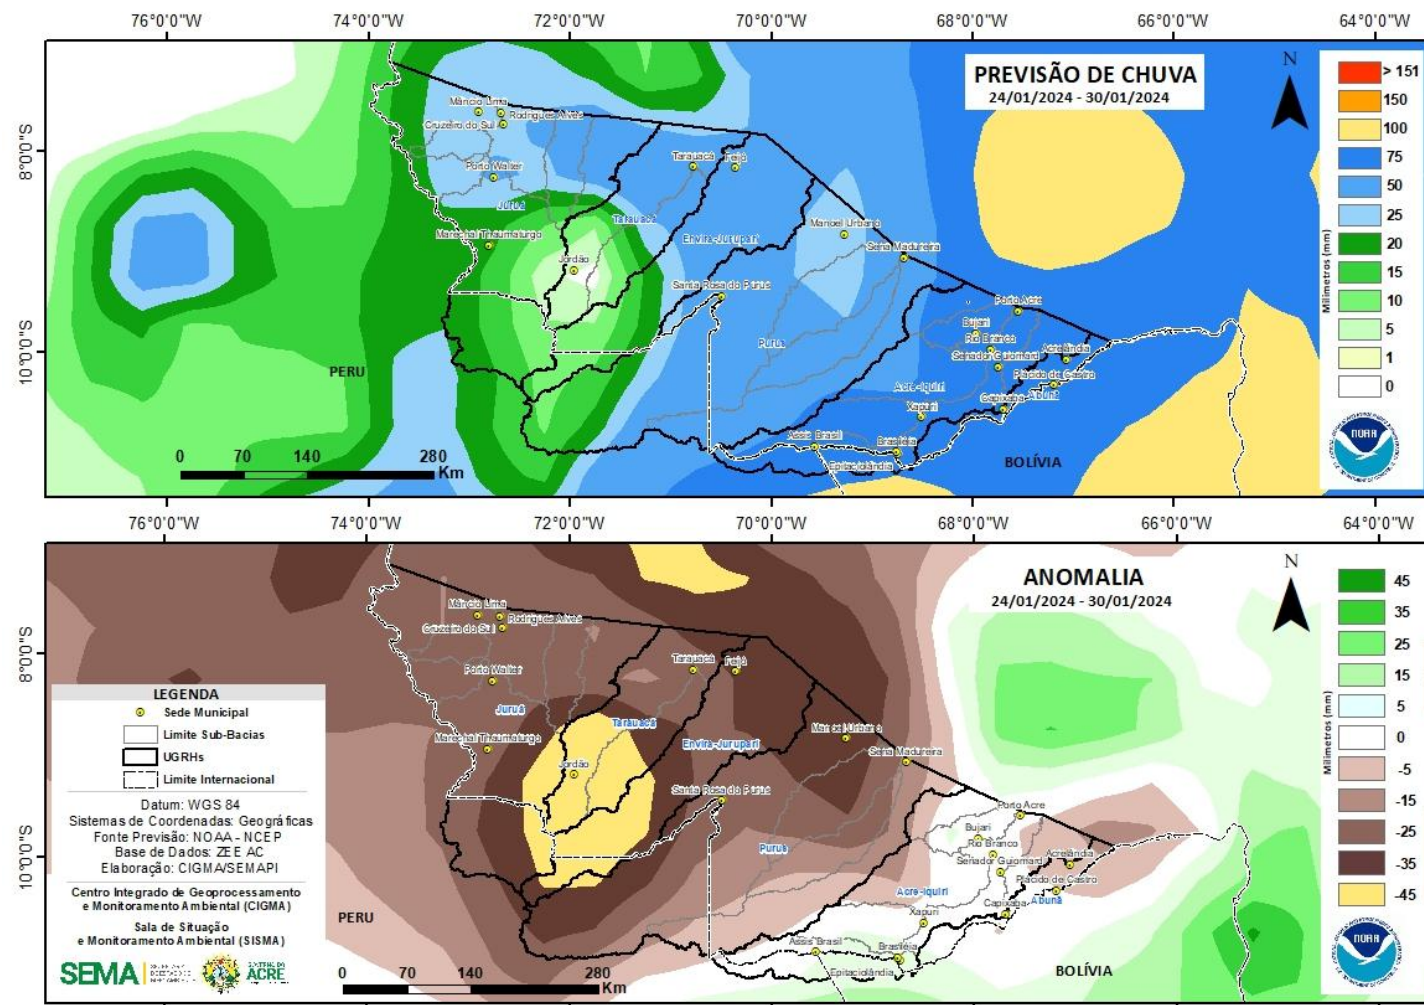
76°0'0"W 74°0'0"W 72°0'0"W 70°0'0"W 68°0'0"W 66°0'0"W 64°0'0"W

8°0'0"S
10°0'0"S

PREVISÃO DE CHUVA
24/01/2024 - 30/01/2024

N

> 151
150
100
75
50
25
20
15
10
5
1
0
Milímetros (mm)

NOAA

Mâncio Lima
Rodrigues Alves
Cruzeiro do Sul
Porto Walter
Juruá
Marechal Thaumaturgo
Jordão
Tarauacá
Tarauacá
Feijó
Envira-Jurupari
Santa Rosa do Purus
Manoel Urbano
Sena Madureira
Purus
Porto Acre
Bujari
Rio Branco
Senador Guiomard
Acrelândia
Plácido de Castro
Acre-Iquiri
Capixaba
Abunã
Xapuri
Assis Brasil
Brasiléia
Epitaciolândia
PERU
BOLÍVIA

0 70 140 280 Km

76°0'0"W 74°0'0"W 72°0'0"W 70°0'0"W 68°0'0"W 66°0'0"W 64°0'0"W

8°0'0"S
10°0'0"S

ANOMALIA
24/01/2024 - 30/01/2024

N

45
35
25
15
5
0
-5
-15
-25
-35
-45
Milímetros (mm)

NOAA

LEGENDA
Sede Municipal
Limite Sub-Bacias
UGRHs
Limite Internacional
Datum: WGS 84
Sistemas de Coordenadas: Geográficas
Fonte Previsão: NOAA - NCEP
Base de Dados: ZEE AC
Elaboração: CIGMA/SEMAPI
Centro Integrado de Geoprocessamento e Monitoramento Ambiental (CIGMA)
Sala de Situação e Monitoramento Ambiental (SISMA)
SEMA
ACRE

Mâncio Lima
Rodrigues Alves
Cruzeiro do Sul
Porto Walter
Juruá
Marechal Thaumaturgo
Jordão
Tarauacá
Tarauacá
Feijó
Envira-Jurupari
Santa Rosa do Purus
Manoel Urbano
Sena Madureira
Purus
Porto Acre
Bujari
Rio Branco
Senador Guiomard
Acrelândia
Plácido de Castro
Acre-Iquiri
Capixaba
Abunã
Xapuri
Assis Brasil
Brasiléia
Epitaciolândia
PERU
BOLÍVIA

0 70 140 280 Km